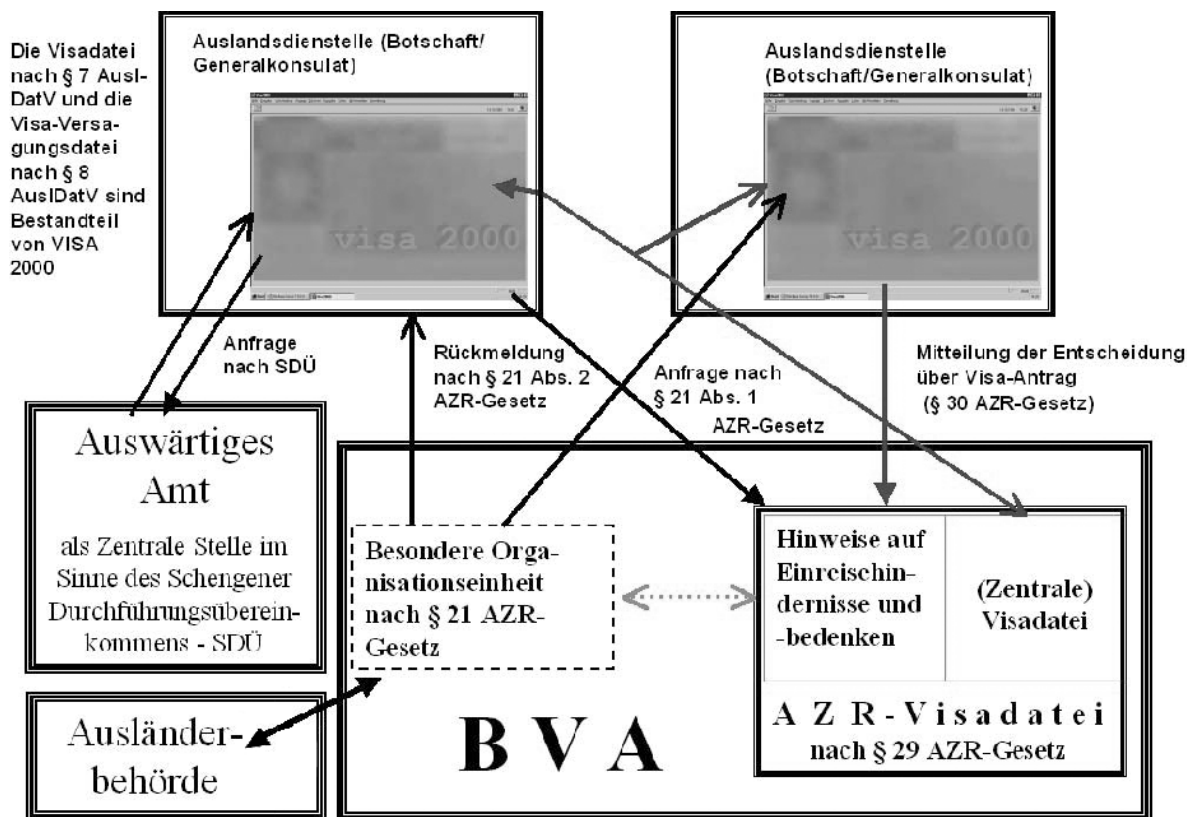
Die Visadatei nach § 7 AuslDatV und die Visa-Versagungsdatei nach § 8 AuslDatV sind Bestandteil von VISA 2000

Auslandsdienstelle (Botschaft/ Generalkonsulat)

visa 2000

Auslandsdienstelle (Botschaft/Generalkonsulat)

visa 2000

Anfrage nach SDÜ

Rückmeldung nach § 21 Abs. 2 AZR-Gesetz

Anfrage nach § 21 Abs. 1 AZR-Gesetz

Mitteilung der Entscheidung über Visa-Antrag (§ 30 AZR-Gesetz)

Auswärtiges Amt

als Zentrale Stelle im Sinne des Schengener Durchführungsübereinkommens - SDÜ

Besondere Organisationseinheit nach § 21 AZR-Gesetz

Hinweise auf Einreischindernisse und -bedenken

(Zentrale) Visadatei

A Z R - V i s a d a t e i nach § 29 AZR-Gesetz

Ausländerbehörde

B V A